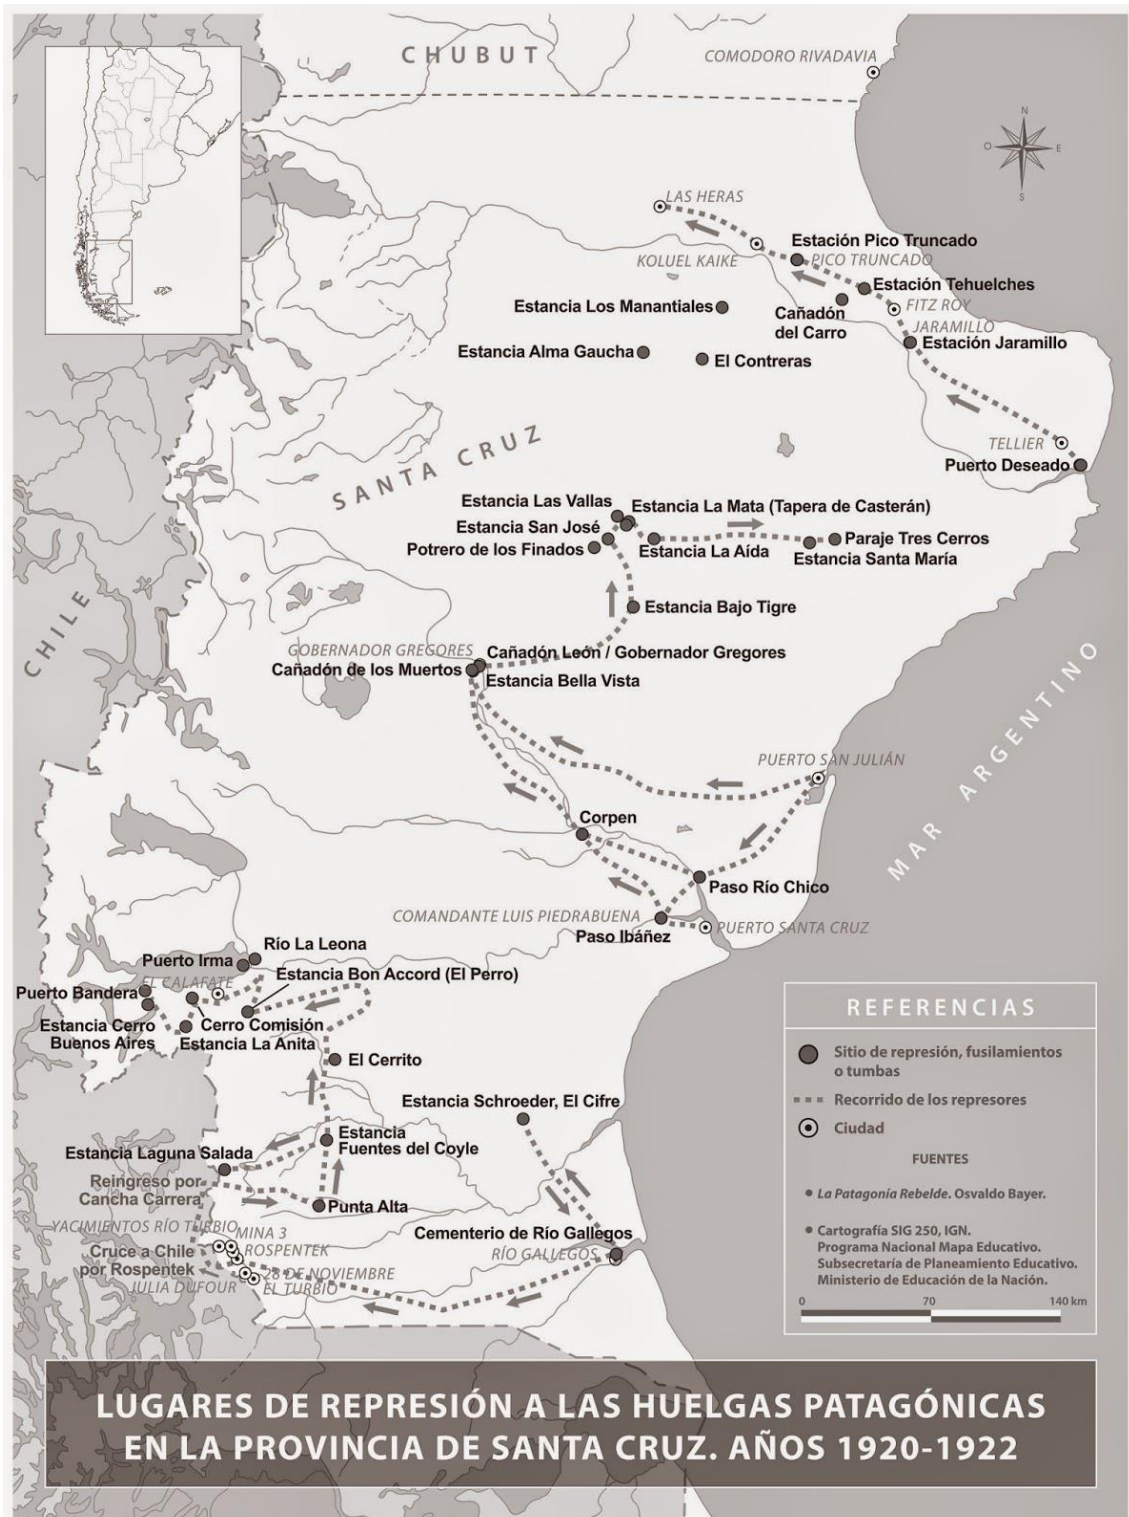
CHUBUT

COMODORO RIVADAVIA

N
O
E
S

LAS HERAS
Estación Pico Truncado
KOLUEL KAIKE
PICO TRUNCADO
Estación Tehuelches
Estancia Los Manantiales
Cañadón del Carro
FITZ ROY
JARAMILLO
Estación Jaramillo
Estancia Alma Gaucha
El Contreras

SANTA CRUZ

TELLIER
Puerto Deseado

Estancia Las Vallas
Estancia La Mata (Tapera de Casterán)
Estancia San José
Paraje Tres Cerros
Potrero de los Finados
Estancia La Aída
Estancia Santa María
Estancia Bajo Tigre

CHILE

GOBERNADOR GREGORES
Cañadón León / Gobernador Gregores
Cañadón de los Muertos
Estancia Bella Vista

MAR ARGENTINO

PUERTO SAN JULIÁN
Corpen
Paso Río Chico
COMANDANTE LUIS PIEDRABUENA
Paso Ibáñez
PUERTO SANTA CRUZ

Río La Leona
Puerto Irma
EL CALAFATE
Estancia Bon Accord (El Perro)
Puerto Bandera
Estancia Cerro Buenos Aires
Cerro Comisión
Estancia La Anita
El Cerrito
Estancia Schroeder, El Cifre
Estancia Fuentes del Coyle
Estancia Laguna Salada
Reingreso por Cancha Carrera
Punta Alta
YACIMIENTOS RÍO TURBIO
MINA 3
ROSPENTEK
Cruce a Chile por Rospentek
JULIA DUFOUR
28 DE NOVIEMBRE
EL TURBIO
Cementerio de Río Gallegos
RÍO GALLEGOS

REFERENCIAS
Sitio de represión, fusilamientos o tumbas
Recorrido de los represores
Ciudad
FUENTES
• La Patagonia Rebelde. Osvaldo Bayer.
• Cartografía SIG 250, IGN. Programa Nacional Mapa Educativo. Subsecretaría de Planeamiento Educativo. Ministerio de Educación de la Nación.
0 70 140 km

LUGARES DE REPRESIÓN A LAS HUELGAS PATAGÓNICAS EN LA PROVINCIA DE SANTA CRUZ. AÑOS 1920-1922